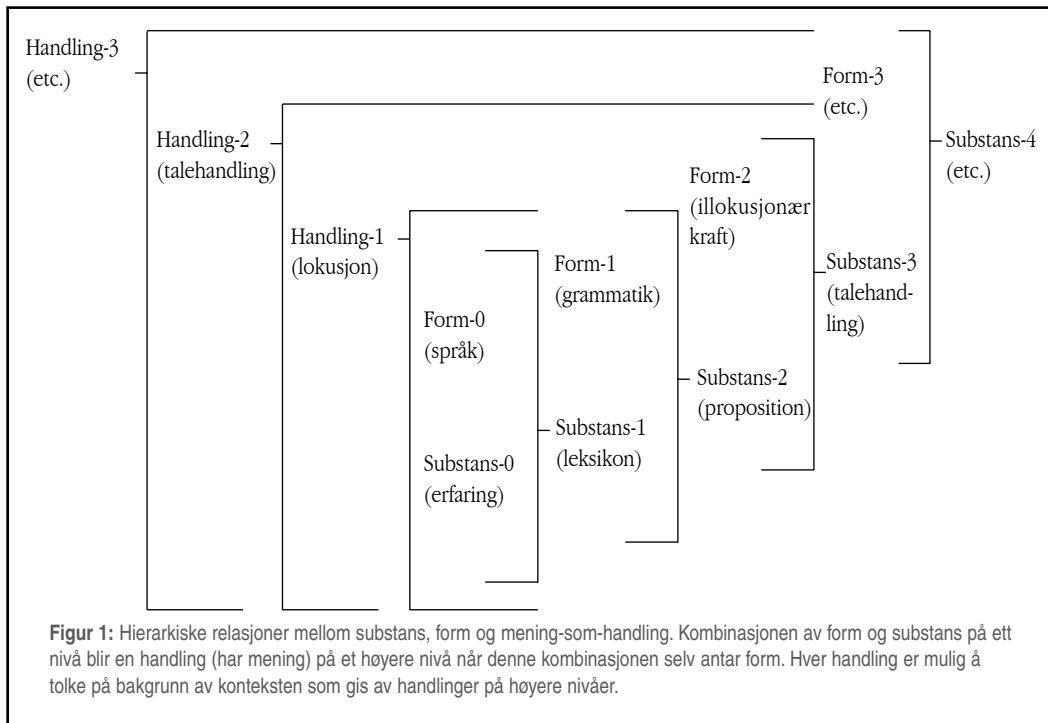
Handling-3
(etc.)

Form-3
(etc.)

Handling-2
(talehandling)

Substans-4
(etc.)

Form-2
(illokusjonær
kraft)

Handling-1
(lokusjon)

Form-1
(grammatik)

Substans-3
(talehandling)

Form-0
(språk)

Substans-2
(proposition)

Substans-1
(leksikon)

Substans-0
(erfaring)

**Figur 1:** Hierarkiske relasjoner mellom substans, form og mening-som-handling. Kombinasjonen av form og substans på ett nivå blir en handling (har mening) på et høyere nivå når denne kombinasjonen selv antar form. Hver handling er mulig å tolke på bakgrunn av konteksten som gis av handlinger på høyere nivåer.